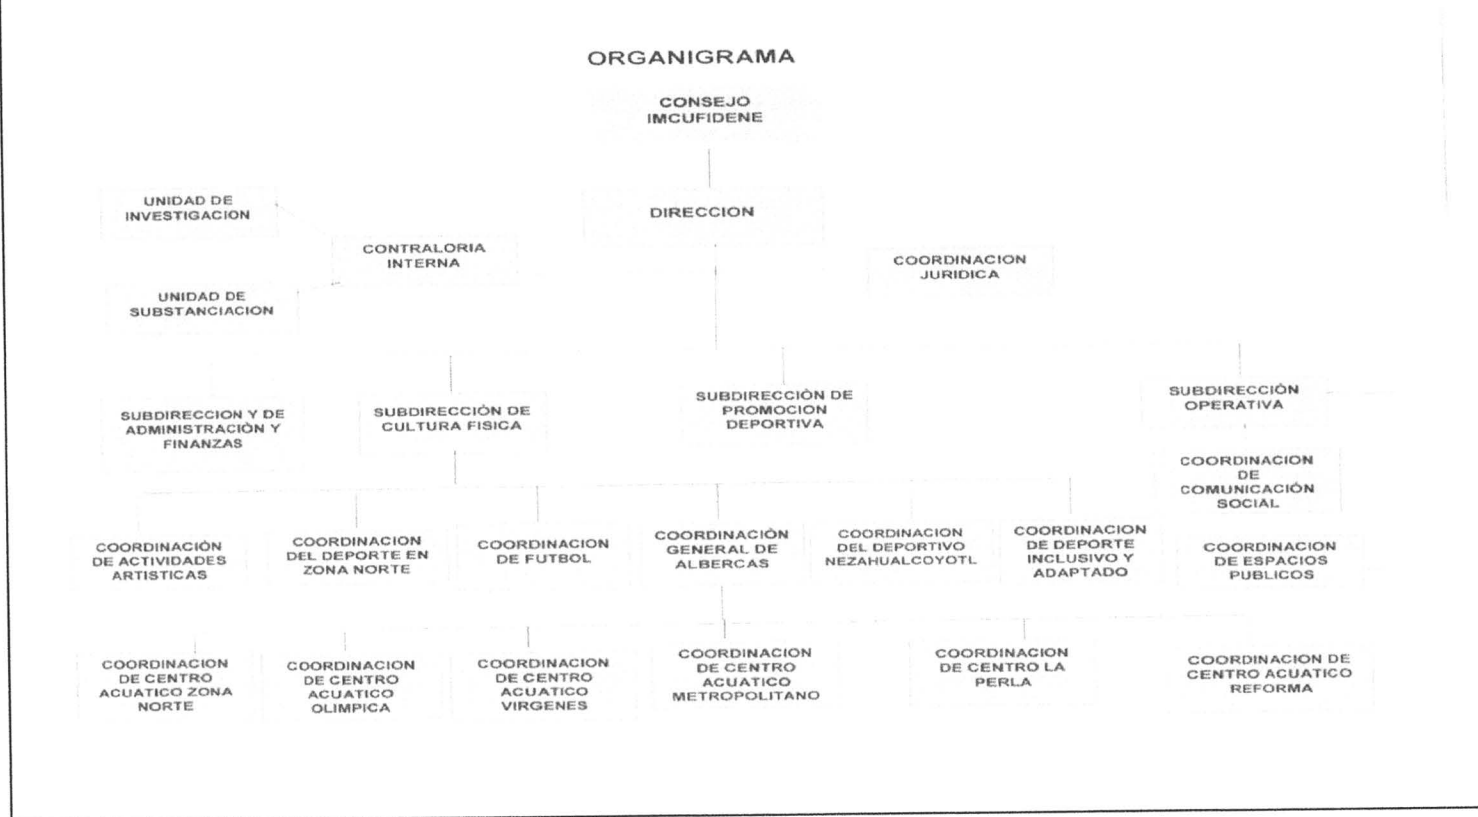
ORGANIGRAMA

CONSEJO IMCUFIDENE

UNIDAD DE INVESTIGACION

DIRECCION

CONTRALORIA INTERNA

COORDINACION JURIDICA

UNIDAD DE SUBSTANCIACION

SUBDIRECCION Y DE ADMINISTRACIÒN Y FINANZAS

SUBDIRECCIÒN DE CULTURA FISICA

SUBDIRECCIÒN DE PROMOCION DEPORTIVA

SUBDIRECCIÒN OPERATIVA

COORDINACION DE COMUNICACIÒN SOCIAL

COORDINACIÒN DE ACTIVIDADES ARTISTICAS

COORDINACION DEL DEPORTE EN ZONA NORTE

COORDINACION DE FUTBOL

COORDINACIÒN GENERAL DE ALBERCAS

COORDINACION DEL DEPORTIVO NEZAHUALCOYOTL

COORDINACION DE DEPORTE INCLUSIVO Y ADAPTADO

COORDINACION DE ESPACIOS PUBLICOS

COORDINACION DE CENTRO ACUATICO ZONA NORTE

COORDINACION DE CENTRO ACUATICO OLIMPICA

COORDINACION DE CENTRO ACUATICO VIRGENES

COORDINACION DE CENTRO ACUATICO METROPOLITANO

COORDINACION DE CENTRO LA PERLA

COORDINACION DE CENTRO ACUATICO REFORMA